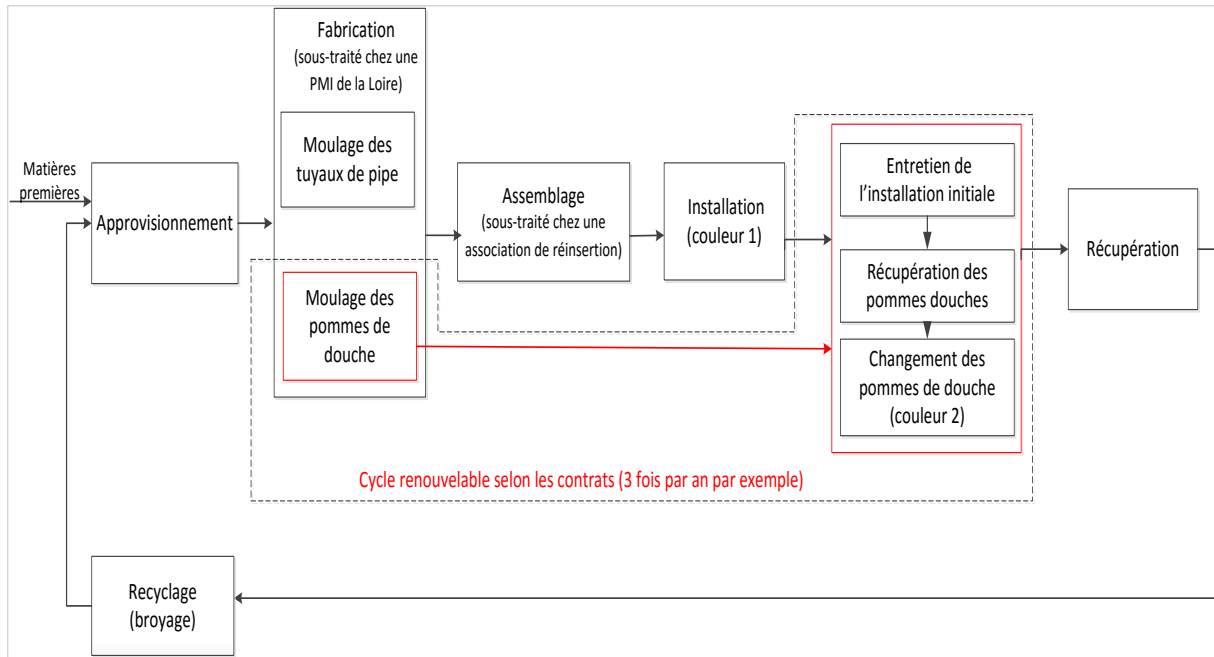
Matières premières

Approvisionnement

Fabrication
(sous-traité chez une PMI de la Loire)

Moulage des tuyaux de pipe

Moulage des pommes de douche

Assemblage
(sous-traité chez une association de réinsertion)

Installation
(couleur 1)

Entretien de l'installation initiale

Récupération des pommes douches

Changement des pommes de douche
(couleur 2)

Récupération

Cycle renouvelable selon les contrats (3 fois par an par exemple)

Recyclage
(broyage)